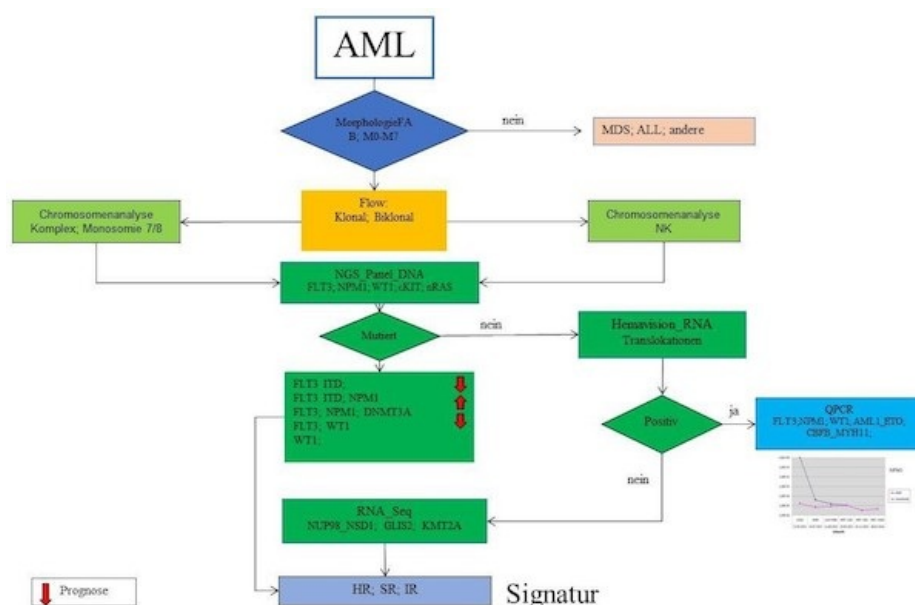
AML

MorphologieFAB; M0-M7

nein

MDS; ALL; andere

Flow: Klonal; Biklonal

Chromosomenanalyse Komplex; Monosomie 7/8

Chromosomenanalyse NK

NGS_Panel_DNA FLT3; NPM1; WT1; cKIT; nRAS

Mutiert

nein

Hemavision_RNA Translokationen

FLT3_ITD;
FLT3_ITD; NPM1
FLT3; NPM1; DNMT3A
FLT3; WT1
WT1;

Positiv

ja

QPCR FLT3,NPM1; WT1; AML1_ETO; CBFB_MYH11;

nein

RNA_Seq NUP98_NSD1; GLIS2; KMT2A

Prognose

HR; SR; IR

Signatur